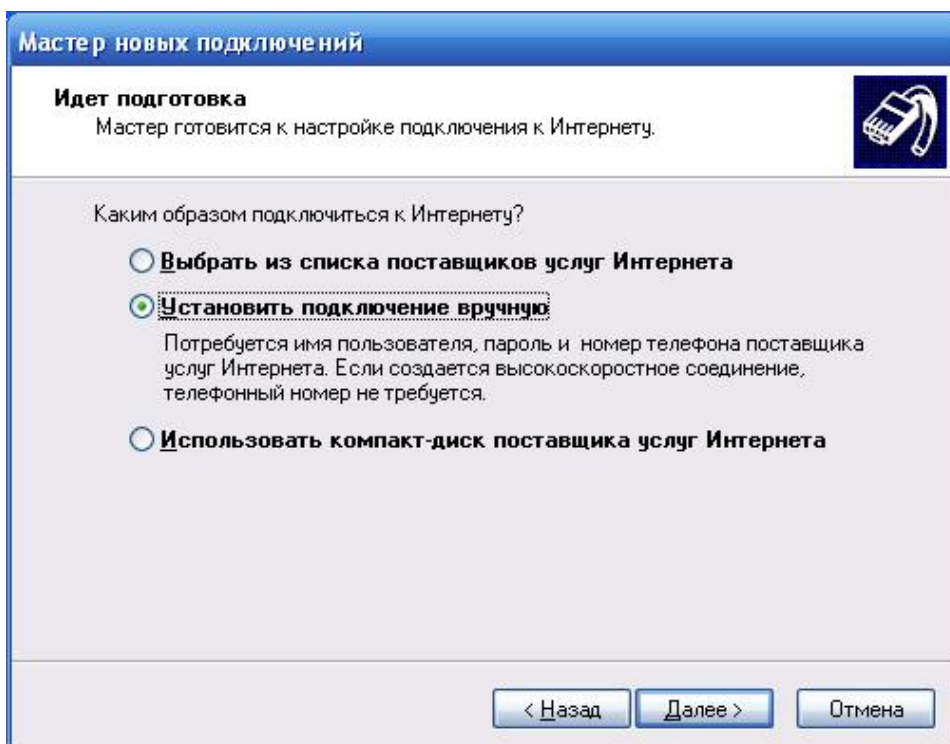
Мастер новых подключений

Идет подготовка
Мастер готовится к настройке подключения к Интернету.

Каким образом подключиться к Интернету?

Выбрать из списка поставщиков услуг Интернета

Установить подключение вручную

Потребуется имя пользователя, пароль и номер телефона поставщика услуг Интернета. Если создается высокоскоростное соединение, телефонный номер не требуется.

Использовать компакт-диск поставщика услуг Интернета

< Назад | Далее > | Отмена